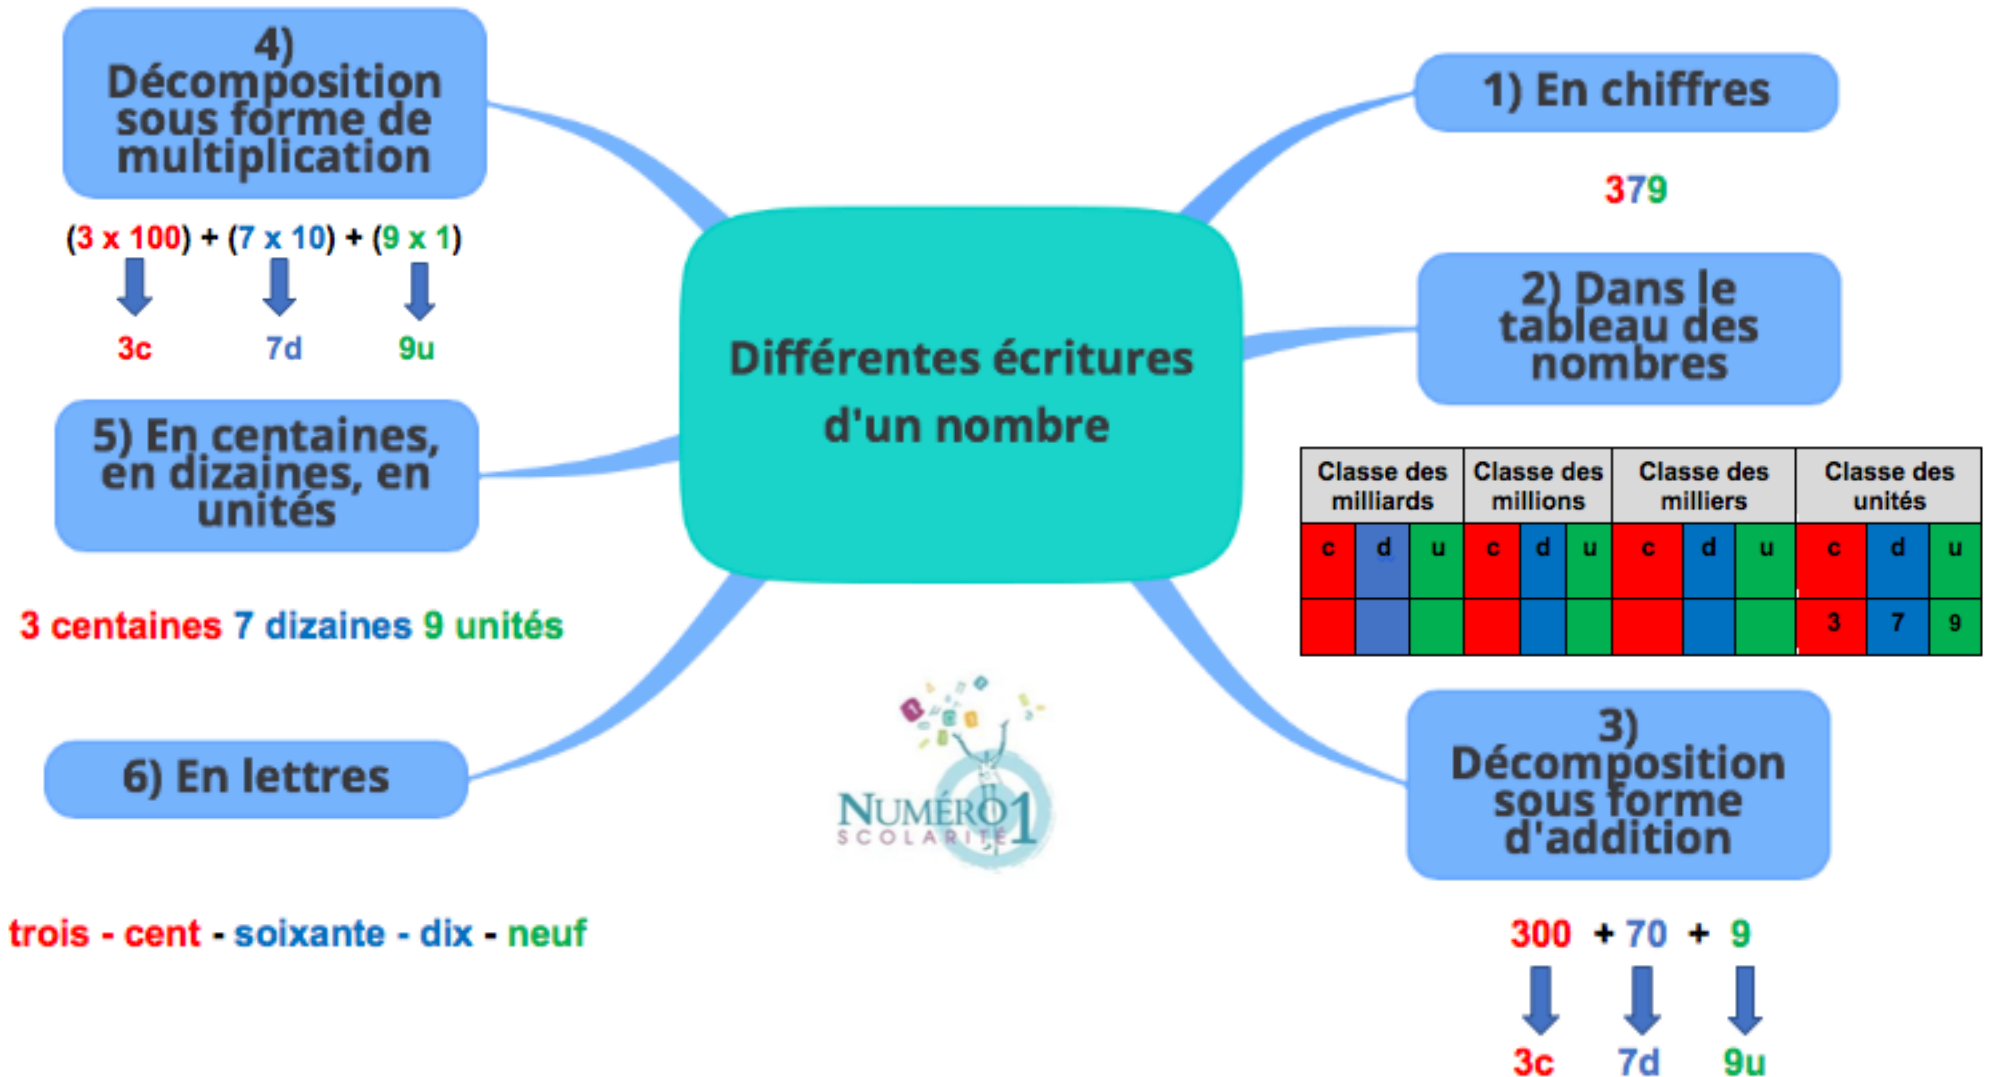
Différentes écritures d'un nombre

1) En chiffres

379

2) Dans le tableau des nombres

| Classe des milliards | | | Classe des millions | | | Classe des milliers | | | Classe des unités | | |
|---|---|---|---|---|---|---|---|---|---|---|---|
| c | d | u | c | d | u | c | d | u | c | d | u |
| | | | | | | | | | 3 | 7 | 9 |

3) Décomposition sous forme d'addition

300 + 70 + 9

3c 7d 9u

4) Décomposition sous forme de multiplication

(3 x 100) + (7 x 10) + (9 x 1)

3c 7d 9u

5) En centaines, en dizaines, en unités

3 centaines 7 dizaines 9 unités

6) En lettres

trois - cent - soixante - dix - neuf

NUMÉRO 1 SCOLARITÉ